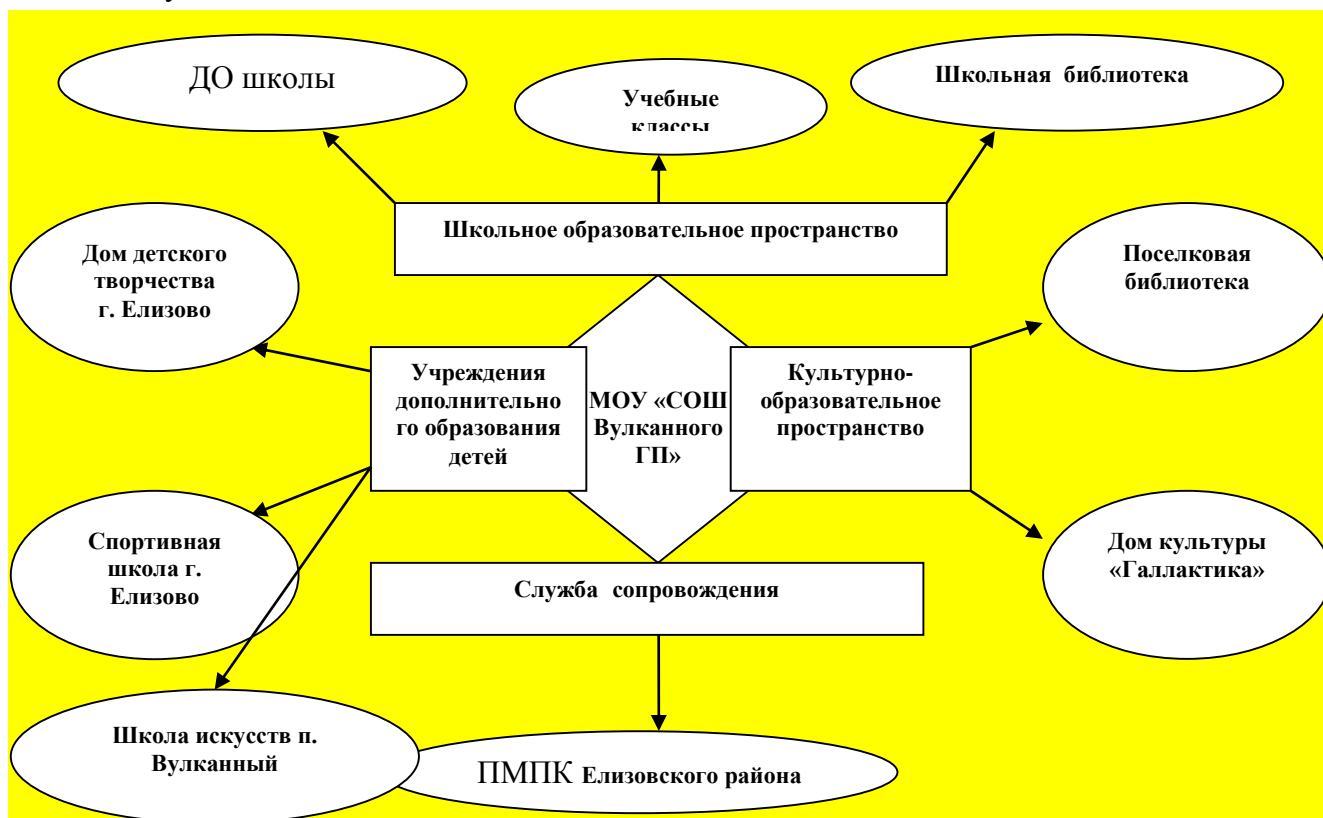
ДО школы

Учебные классы

Школьная библиотека

Школьное образовательное пространство

Дом детского творчества г. Елизово

Поселковая библиотека

Учреждения дополнительного образования детей

МОУ «СОШ Вулканного ГП»

Культурно-образовательное пространство

Спортивная школа г. Елизово

Служба сопровождения

Дом культуры «Галлактика»

Школа искусств п. Вулканный

ПМПК Елизовского района